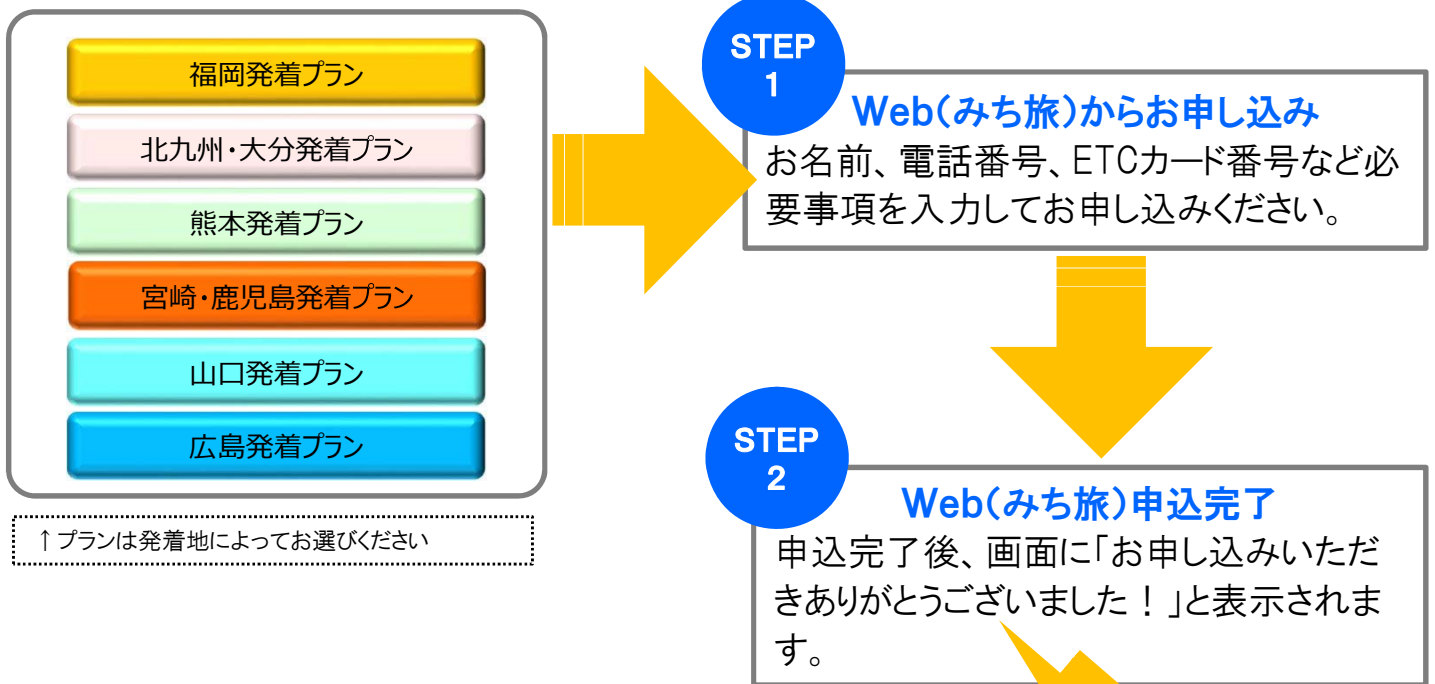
福岡発着プラン

北九州・大分発着プラン

熊本発着プラン

宮崎・鹿児島発着プラン

山口発着プラン

広島発着プラン

↑プランは発着地によってお選びください

STEP 1

Web(みち旅)からお申し込み

お名前、電話番号、ETCカード番号など必要事項を入力してお申し込みください。

STEP 2

Web(みち旅)申込完了

申込完了後、画面に「お申し込みいただきありがとうございました！」と表示されます。